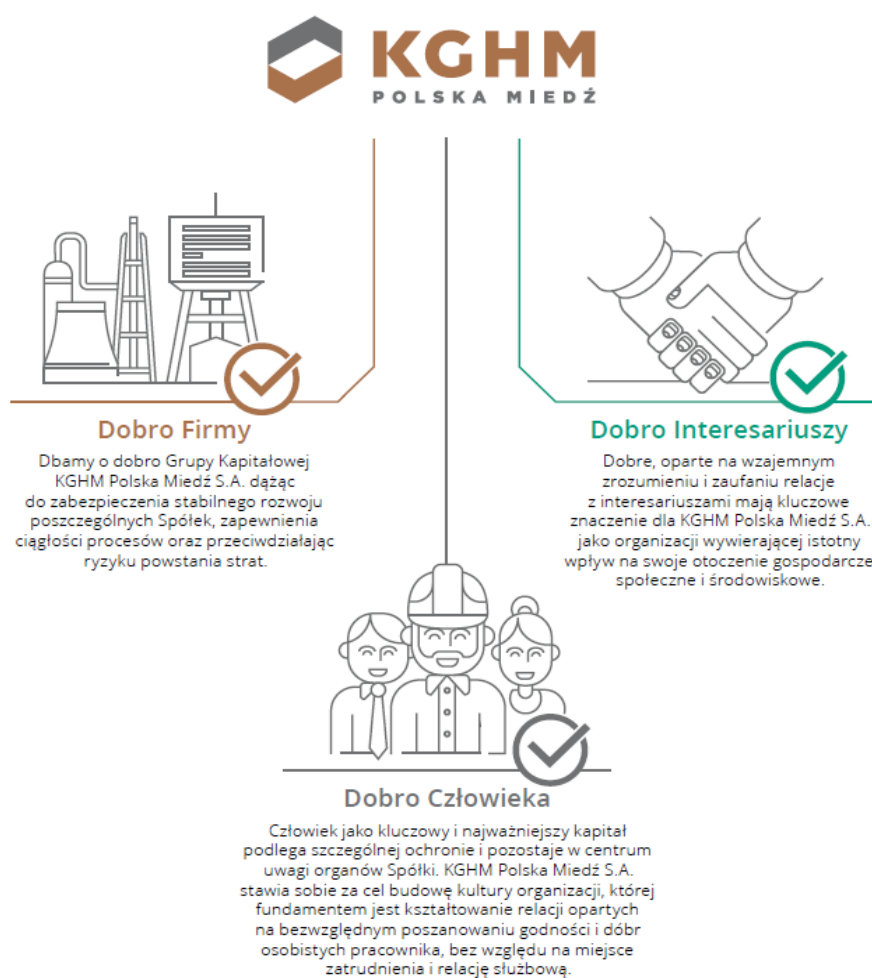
KGHM
POLSKA MIEDŹ

Dobro Firmy

Dbamy o dobro Grupy Kapitałowej KGHM Polska Miedź S.A. dążąc do zabezpieczenia stabilnego rozwoju poszczególnych Spółek, zapewnienia ciągłości procesów oraz przeciwdziałając ryzyku powstania strat.

Dobro Interesariuszy

Dobre, oparte na wzajemnym zrozumieniu i zaufaniu relacje z interesariuszami mają kluczowe znaczenie dla KGHM Polska Miedź S.A. jako organizacji wywierającej istotny wpływ na swoje otoczenie gospodarcze społeczne i środowiskowe.

Dobro Człowieka

Człowiek jako kluczowy i najważniejszy kapitał podlega szczególnej ochronie i pozostaje w centrum uwagi organów Spółki. KGHM Polska Miedź S.A. stawia sobie za cel budowę kultury organizacji, której fundamentem jest kształtowanie relacji opartych na bezwzględnym poszanowaniu godności i dóbr osobistych pracownika, bez względu na miejsce zatrudnienia i relację służbową.